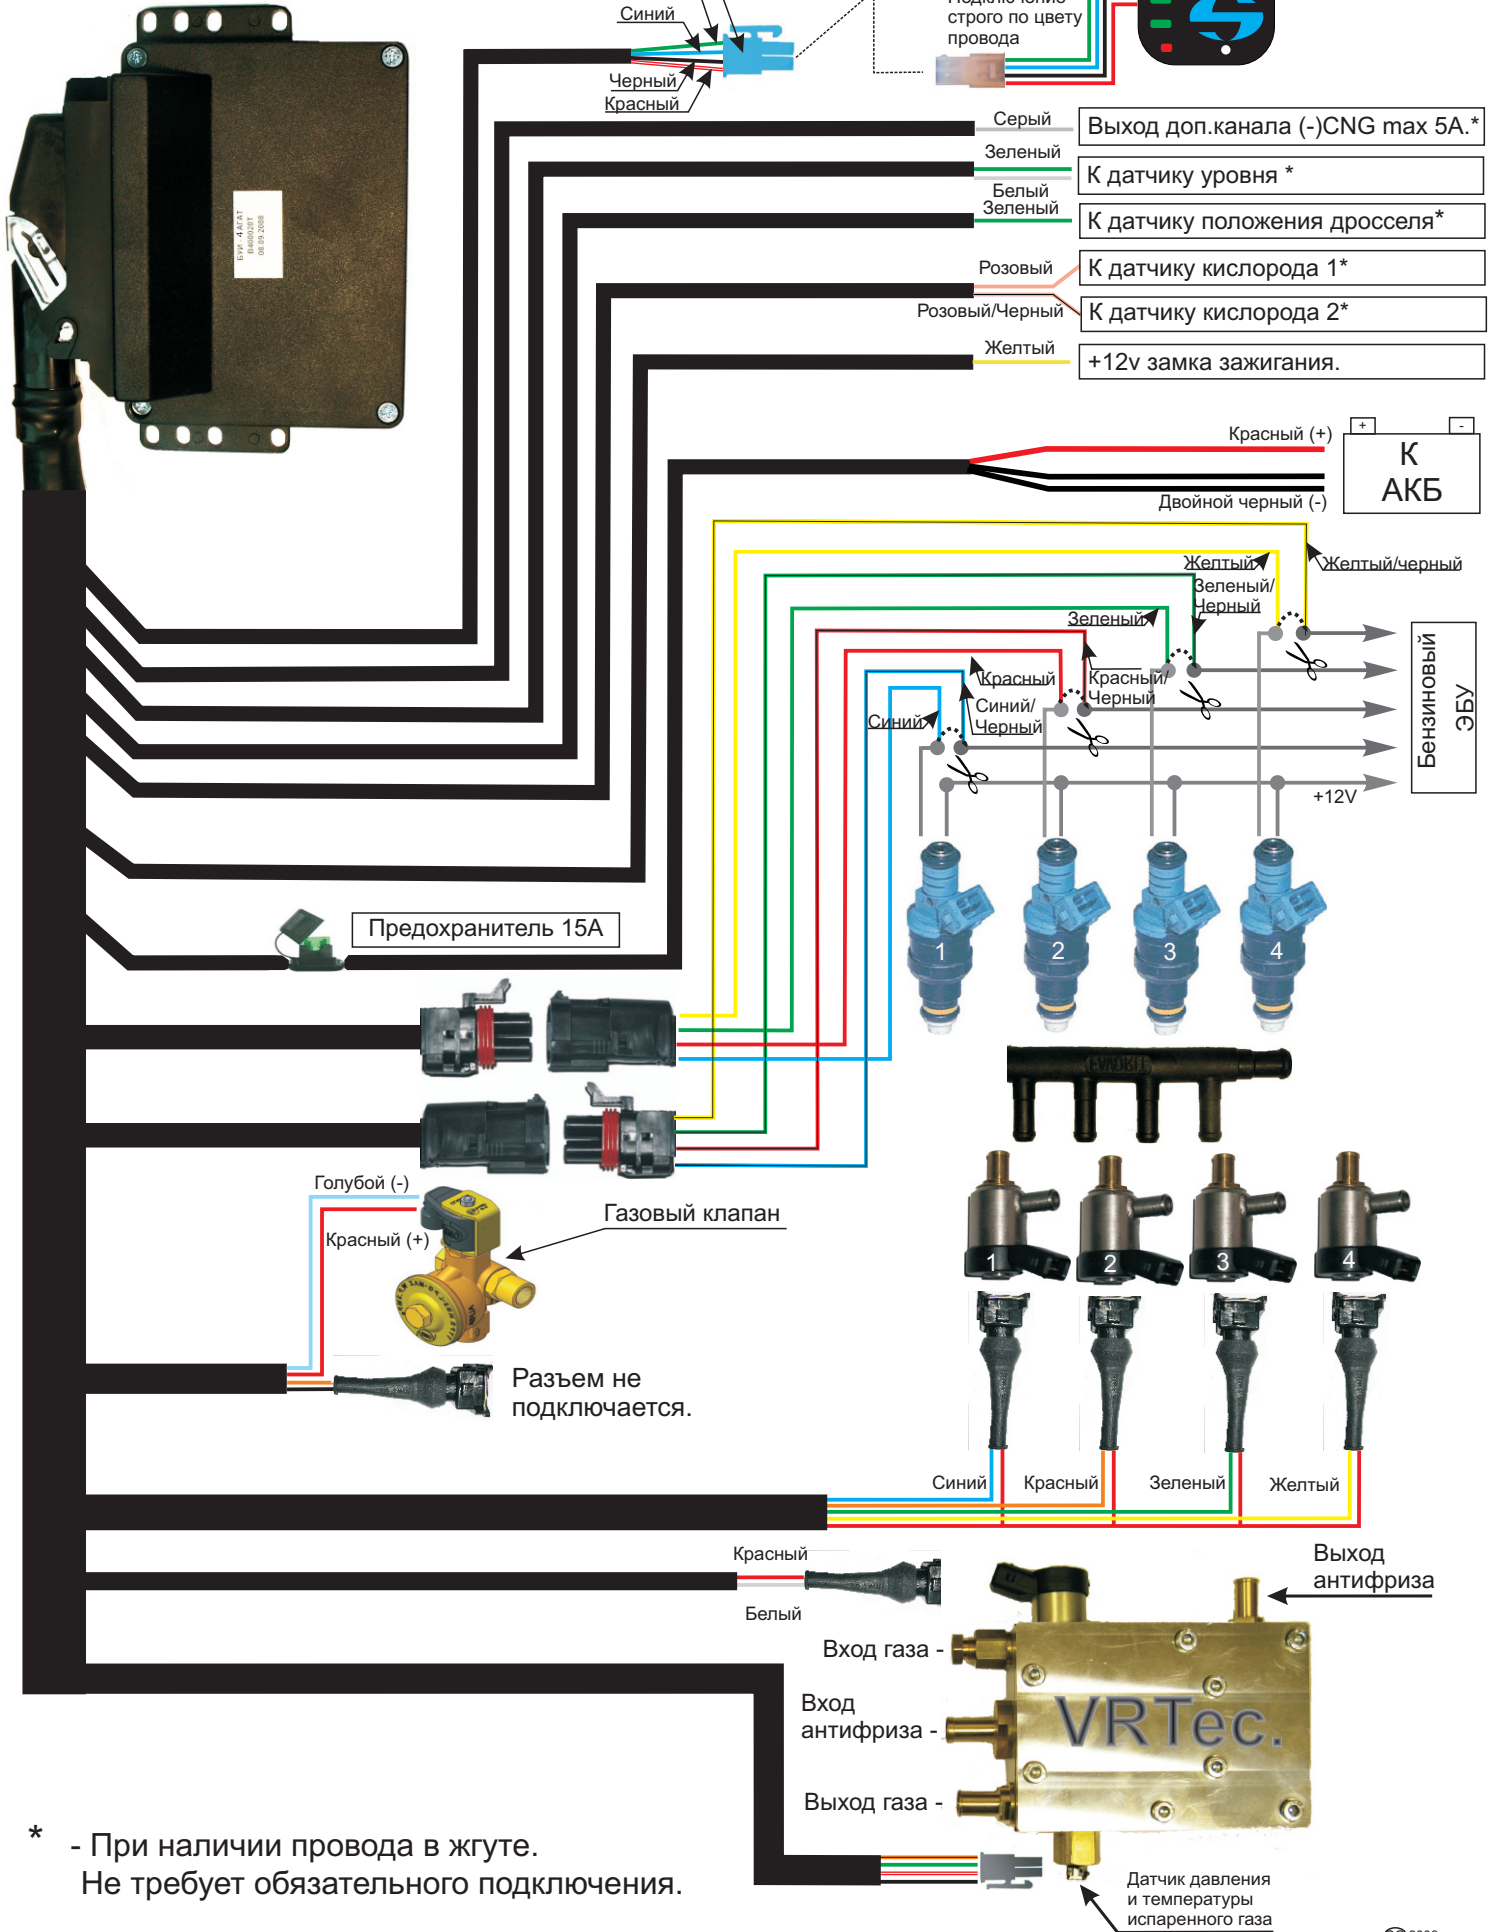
Синий
Черный
Красный
Подключение строго по цвету провода
Серый
Выход доп.канала (-)CNG max 5A.*
Зеленый
К датчику уровня *
Белый
Зеленый
К датчику положения дросселя*
Розовый
К датчику кислорода 1*
Розовый/Черный
К датчику кислорода 2*
Желтый
+12v замка зажигания.
Красный (+)
+
-
К АКБ
Двойной черный (-)
Желтый
Желтый/черный
Зеленый/ Черный
Зеленый
Красный
Красный/ Черный
Синий/ Черный
Синий
Бензиновый ЭБУ
+12V
1
2
3
4
Предохранитель 15A
Голубой (-)
Красный (+)
Газовый клапан
Разъем не подключается.
1
2
3
4
Синий
Красный
Зеленый
Желтый
Красный
Белый
Выход антифриза
Вход газа -
Вход антифриза -
VRTec.
Выход газа -
* - При наличии провода в жгуте. Не требует обязательного подключения.
Датчик давления и температуры испаренного газа